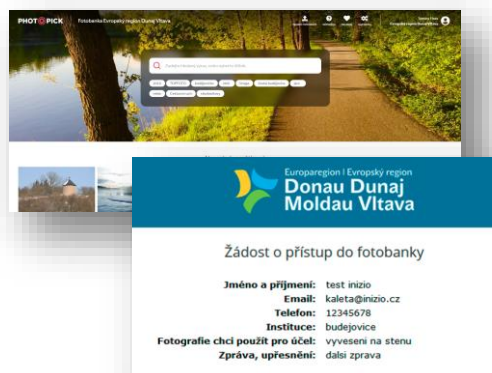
PHOTOPICK Fotobanka Evropský region Dunaj Vltava

Europaregion | Evropský region
Donau Dunaj
Moldau Vltava

Žádost o přístup do fotobanky

Jméno a příjmení: test inizio
Email: kaleta@inizio.cz
Telefon: 12345678
Instituce: budejovice
Fotografie chci použít pro účel: vyveseni na stenu
Zpráva, upřesnění: dalsi zprava